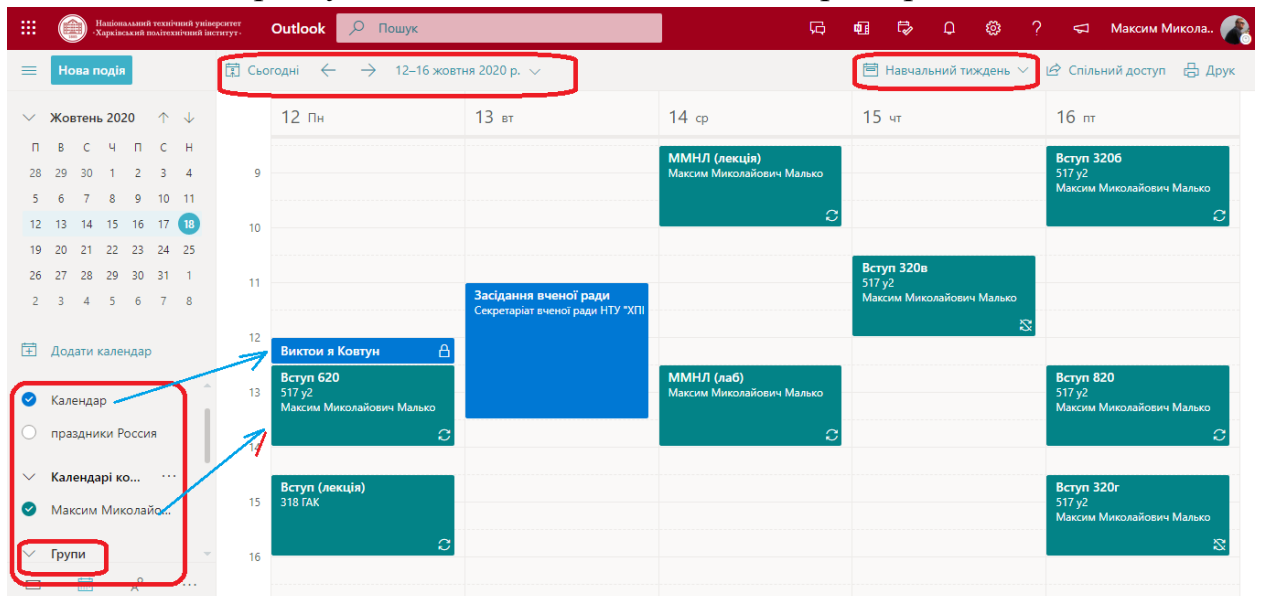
Національний технічний університет «Харківський політехнічний інститут»

Outlook

Пошук

Максим Микола..

Нова подія

Сьогодні

12–16 жовтня 2020 р.

Навчальний тиждень

Спільний доступ

Друк

Жовтень 2020

| П | В | С | Ч | П | С | Н |
|---|---|---|---|---|---|---|
| 28 | 29 | 30 | 1 | 2 | 3 | 4 |
| 5 | 6 | 7 | 8 | 9 | 10 | 11 |
| 12 | 13 | 14 | 15 | 16 | 17 | 18 |
| 19 | 20 | 21 | 22 | 23 | 24 | 25 |
| 26 | 27 | 28 | 29 | 30 | 31 | 1 |
| 2 | 3 | 4 | 5 | 6 | 7 | 8 |

Додати календар

Календар

праздники Россия

Календарі ко...

Максим Миколайо...

Групи

12 Пн

13 вт

14 ср

15 чт

16 пт

9

10

11

12

13

14

15

16

ММНЛ (лекція)
Максим Миколайович Малько

Вступ 320б
517 у2
Максим Миколайович Малько

Вступ 320в
517 у2
Максим Миколайович Малько

Засідання вченої ради
Секретаріат вченої ради НТУ "ХПІ

Виктои я Ковтун

Вступ 620
517 у2
Максим Миколайович Малько

ММНЛ (лаб)
Максим Миколайович Малько

Вступ 820
517 у2
Максим Миколайович Малько

Вступ (лекція)
318 ГАК

Вступ 320г
517 у2
Максим Миколайович Малько